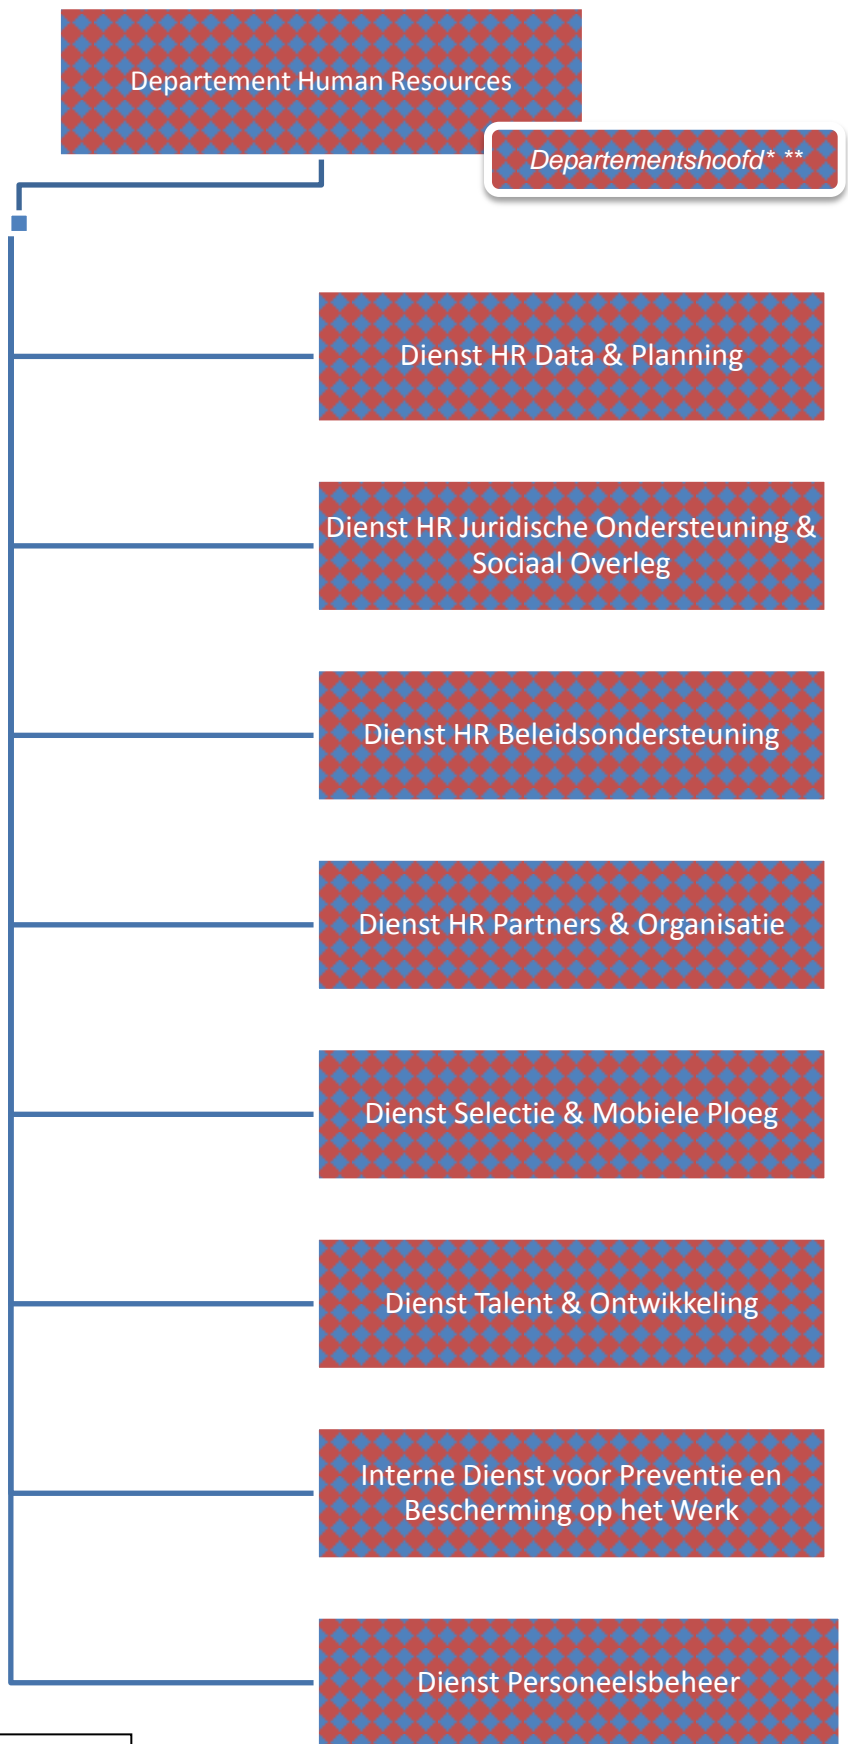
Departement Human Resources

Departementshoofd* **

Dienst HR Data & Planning

Dienst HR Juridische Ondersteuning & Sociaal Overleg

Dienst HR Beleidsondersteuning

Dienst HR Partners & Organisatie

Dienst Selectie & Mobiele Ploeg

Dienst Talent & Ontwikkeling

Interne Dienst voor Preventie en Bescherming op het Werk

Dienst Personeelsbeheer